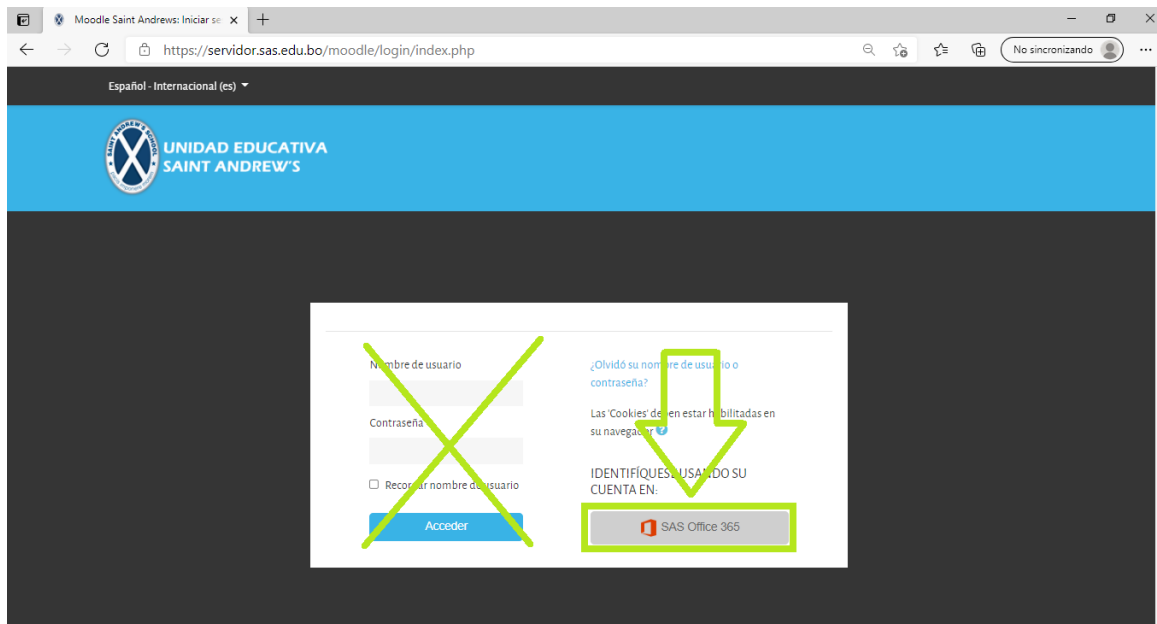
Moodle Saint Andrews: Iniciar se

https://servidor.sas.edu.bo/moodle/login/index.php

No sincronizando

Español - Internacional (es)

SAINT ANDREW'S SCHOOL

UNIDAD EDUCATIVA
SAINT ANDREW'S

Nombre de usuario

Contraseña

Recordar nombre de usuario

Acceder

¿Olvidó su nombre de usuario o contraseña?

Las 'Cookies' deben estar habilitadas en su navegador

IDENTIFÍQUESE USANDO SU CUENTA EN:

SAS Office 365